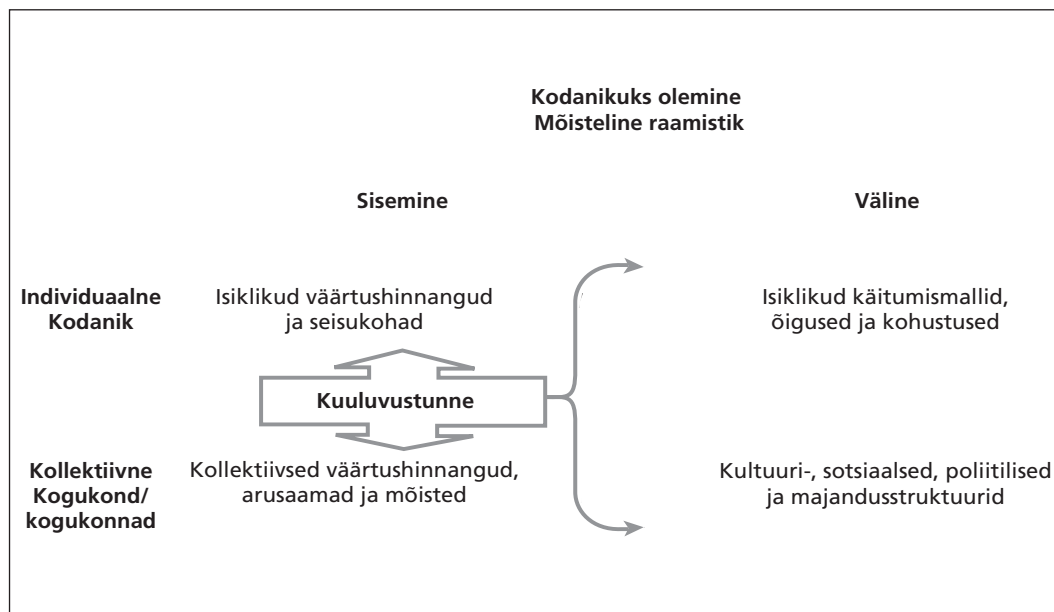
Kodanikuks olemine
Mõisteline raamistik

Sisemine

Väline

Individuaalne
Kodanik

Isiklikud väärtushinnangud ja seisukohad

Isiklikud käitumismallid, õigused ja kohustused

Kuuluvustunne

Kollektiivne
Kogukond/
kogukonnad

Kollektiivsed väärtushinnangud, arusaamad ja mõisted

Kultuuri-, sotsiaalsed, poliitilised ja majandusstruktuurid